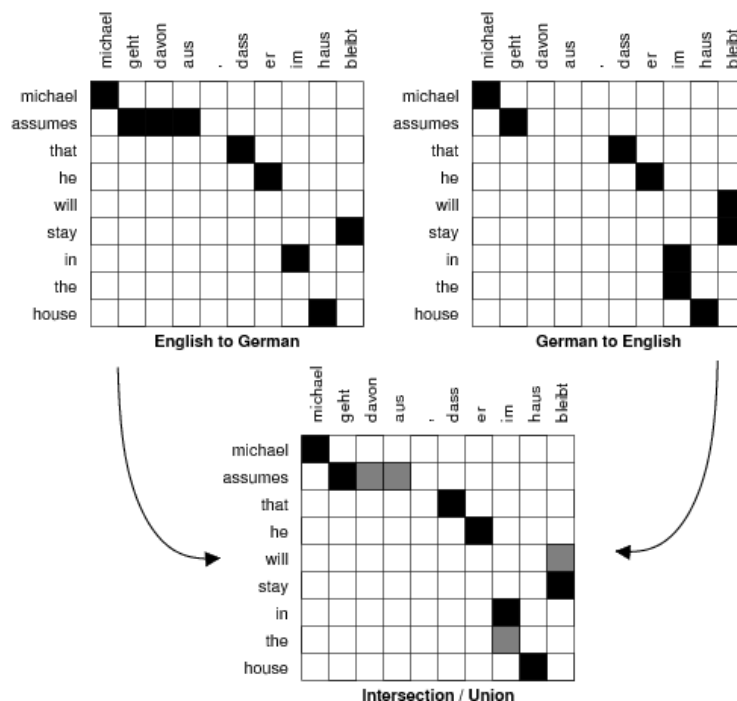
| | michael | geht | davon | aus | , | dass | er | im | haus | bleibt |
|---|---|---|---|---|---|---|---|---|---|---|
| michael | | | | | | | | | | |
| assumes | | | | | | | | | | |
| that | | | | | | | | | | |
| he | | | | | | | | | | |
| will | | | | | | | | | | |
| stay | | | | | | | | | | |
| in | | | | | | | | | | |
| the | | | | | | | | | | |
| house | | | | | | | | | | |

English to German

| | michael | geht | davon | aus | , | dass | er | im | haus | bleibt |
|---|---|---|---|---|---|---|---|---|---|---|
| michael | | | | | | | | | | |
| assumes | | | | | | | | | | |
| that | | | | | | | | | | |
| he | | | | | | | | | | |
| will | | | | | | | | | | |
| stay | | | | | | | | | | |
| in | | | | | | | | | | |
| the | | | | | | | | | | |
| house | | | | | | | | | | |

German to English

| | michael | geht | davon | aus | , | dass | er | im | haus | bleibt |
|---|---|---|---|---|---|---|---|---|---|---|
| michael | | | | | | | | | | |
| assumes | | | | | | | | | | |
| that | | | | | | | | | | |
| he | | | | | | | | | | |
| will | | | | | | | | | | |
| stay | | | | | | | | | | |
| in | | | | | | | | | | |
| the | | | | | | | | | | |
| house | | | | | | | | | | |

Intersection / Union